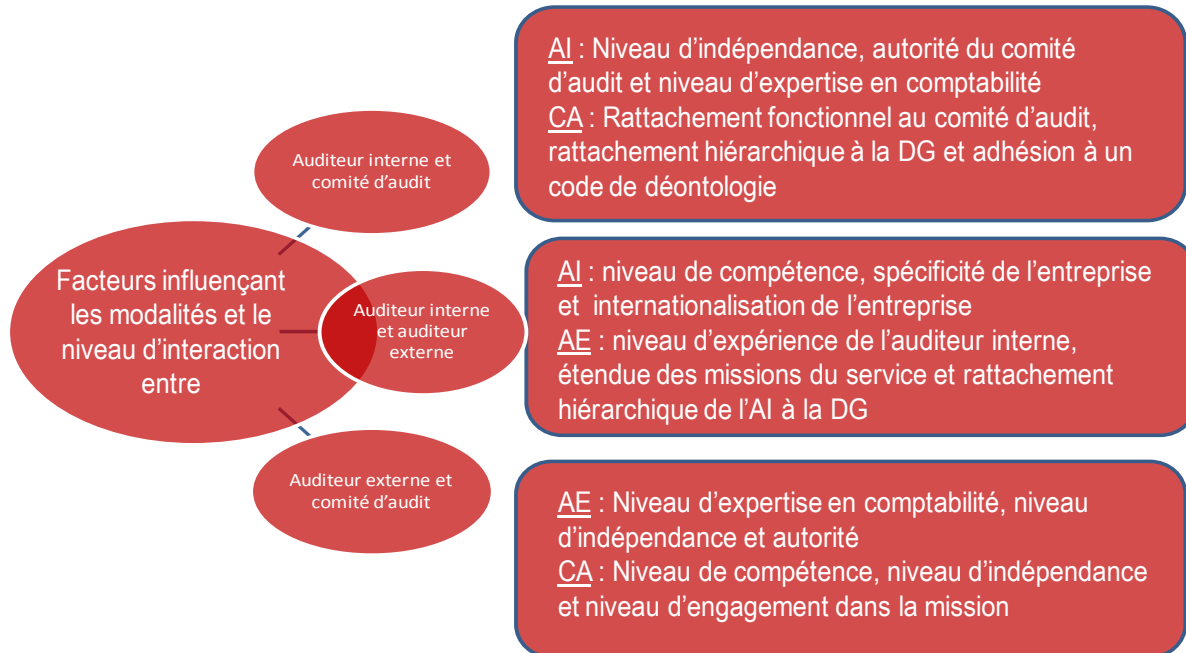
Facteurs influençant les modalités et le niveau d'interaction entre

Auditeur interne et comité d'audit

AI : Niveau d'indépendance, autorité du comité d'audit et niveau d'expertise en comptabilité
CA : Rattachement fonctionnel au comité d'audit, rattachement hiérarchique à la DG et adhésion à un code de déontologie

Auditeur interne et auditeur externe

AI : niveau de compétence, spécificité de l'entreprise et internationalisation de l'entreprise
AE : niveau d'expérience de l'auditeur interne, étendue des missions du service et rattachement hiérarchique de l'AI à la DG

Auditeur externe et comité d'audit

AE : Niveau d'expertise en comptabilité, niveau d'indépendance et autorité
CA : Niveau de compétence, niveau d'indépendance et niveau d'engagement dans la mission